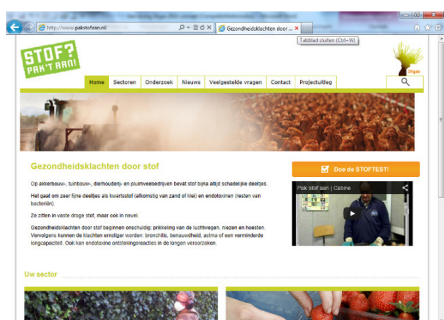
http://www.pakstofaan.nl/

Gezondheidsklachten door st... ×

Tabblad sluiten (Ctrl+W)

STOF? PAK 'T AAN!

Home | Sectoren | Onderzoek | Nieuws | Veelgestelde vragen | Contact | Projectuitleg

Gezondheidsklachten door stof

Op akkerbouw-, tuinbouw-, dierhouderij- en pluimveebedrijven bevat stof bijna altijd schadelijke deeltjes.

Het gaat om zeer fijne deeltjes als kwartsstof (afkomstig van zand of klei) en endotoxinen (resten van bacteriën).

Ze zitten in vaste droge stof, maar ook in nevel.

Gezondheidsklachten door stof beginnen onschuldig: prikkeling van de luchtwegen, niezen en hoesten. Vervolgens kunnen de klachten erniger worden: bronchitis, benauwdheid, astma of een verminderde longcapaciteit. Ook kan endotoxine ontstekingsreacties in de longen veroorzaken.

Doe de STOFTEST!

Pak stof aan | Cabine

Uw sector